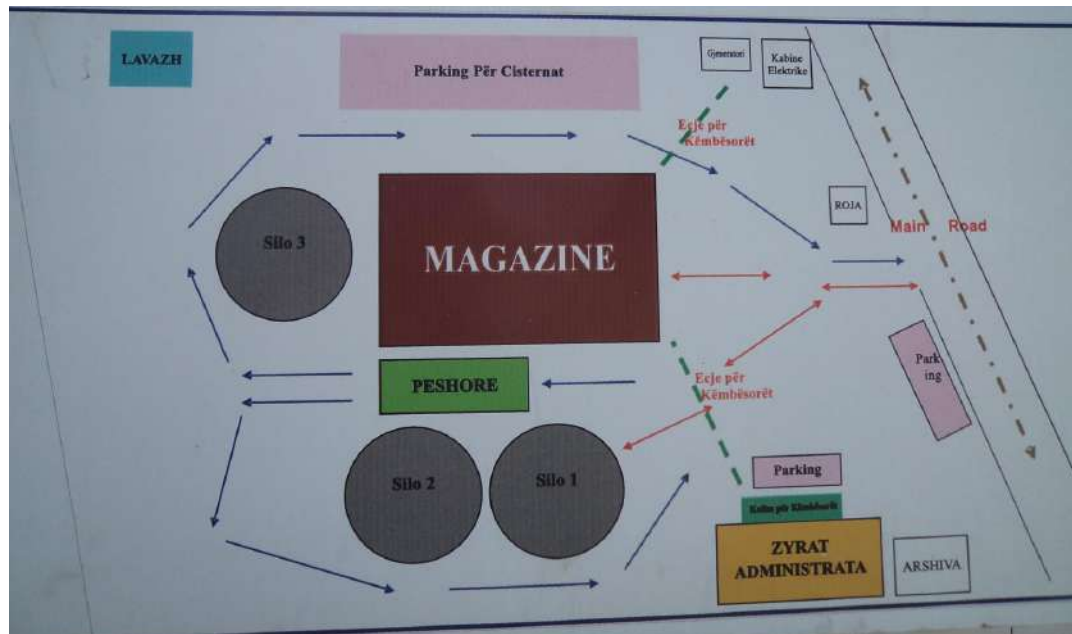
LAVAZH

Parking Për Cisternat

Gjenerator

Kabine Elektrike

Ecje për Këmbësorët

ROJA

Main Road

Silo 3

MAGAZINE

PESHORE

Ecje për Këmbësorët

Parking

Silo 2

Silo 1

Parking

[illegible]

ZYRAT ADMINISTRATA

ARSHIVA